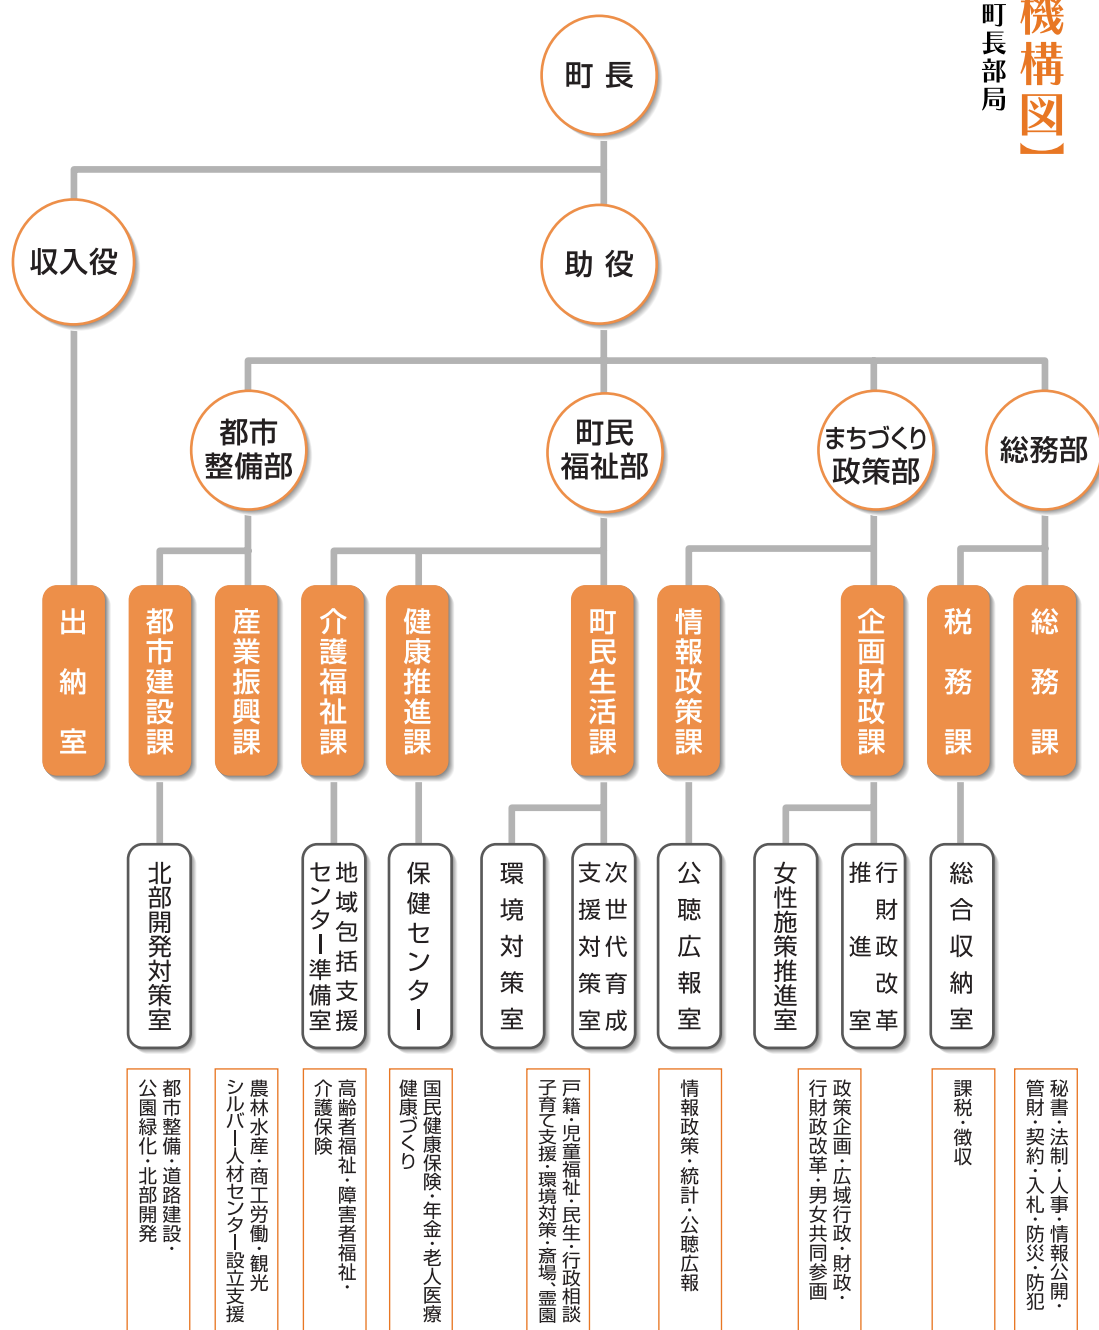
機構図】

町長部局

町長

収入役

助役

都市整備部

町民福祉部

まちづくり政策部

総務部

出納室

都市建設課

産業振興課

介護福祉課

健康推進課

町民生活課

情報政策課

企画財政課

税務課

総務課

北部開発対策室

地域包括支援センター準備室

保健センター

環境対策室

次世代育成支援対策室

公聴広報室

女性施策推進室

行財政改革推進室

総合収納室

都市整備・道路建設・公園緑化・北部開発

農林水産・商工労働・観光シルバー人材センター設立支援

高齢者福祉・障害者福祉・介護保険

国民健康保険・年金・老人医療健康づくり

戸籍・児童福祉・民生・行政相談子育て支援・環境対策・斎場、霊園

情報政策・統計・公聴広報

政策企画・広域行政・財政・行財政改革・男女共同参画

課税・徴収

秘書・法制・人事・情報公開・管財・契約・入札・防災・防犯